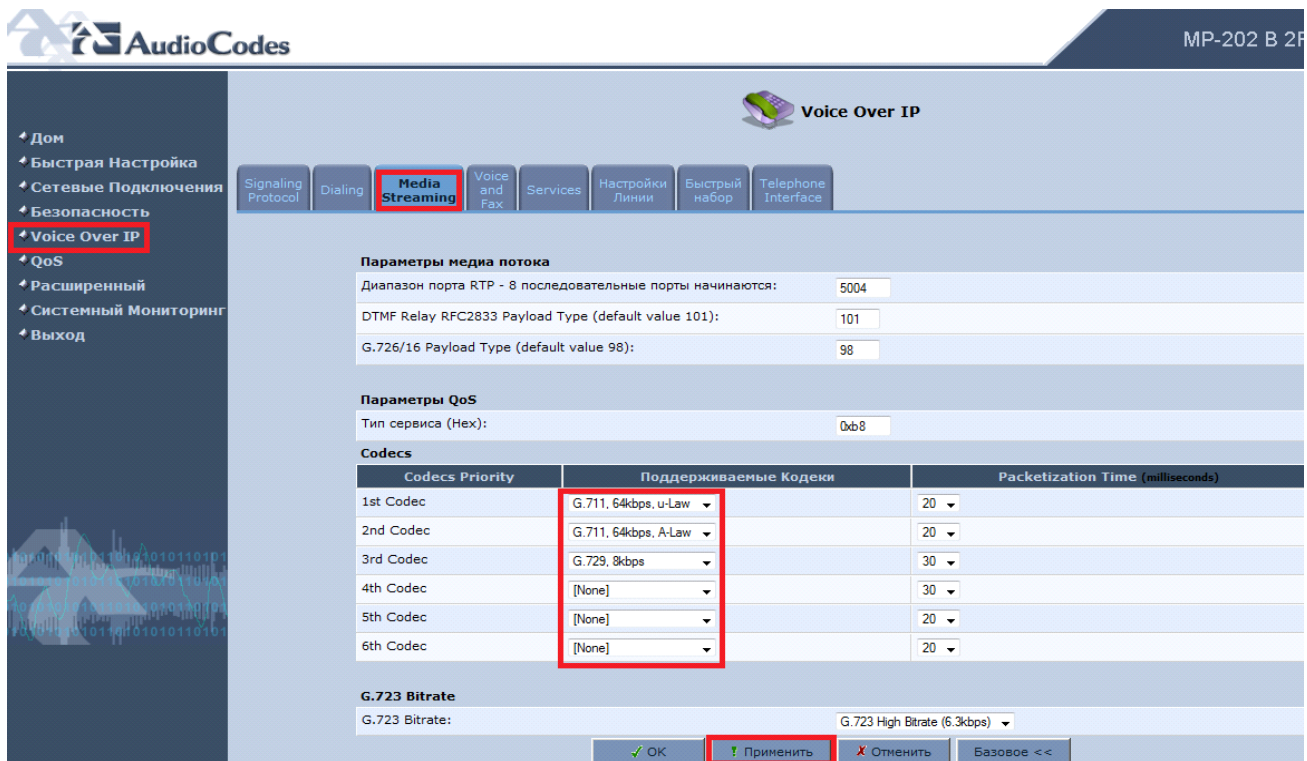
AudioCodes

MP-202 B 2F

Дом
Быстрая Настройка
Сетевые Подключения
Безопасность
Voice Over IP
QoS
Расширенный
Системный Мониторинг
Выход

Voice Over IP

Signaling Protocol | Dialing | Media Streaming | Voice and Fax | Services | Настройки Линии | Быстрый набор | Telephone Interface

Параметры медиа потока

Диапазон порта RTP - 8 последовательные порты начинаются: 5004

DTMF Relay RFC2833 Payload Type (default value 101): 101

G.726/16 Payload Type (default value 98): 98

Параметры QoS

Тип сервиса (Hex): 0xb8

Codecs

| Codecs Priority | Поддерживаемые Кодеки | Packetization Time (milliseconds) |
|---|---|---|
| 1st Codec | G.711, 64kbps, u-Law | 20 |
| 2nd Codec | G.711, 64kbps, A-Law | 20 |
| 3rd Codec | G.729, 8kbps | 30 |
| 4th Codec | [None] | 30 |
| 5th Codec | [None] | 20 |
| 6th Codec | [None] | 20 |

G.723 Bitrate

G.723 Bitrate: G.723 High Bitrate (6.3kbps)

OK | Применить | Отменить | Базовое <<